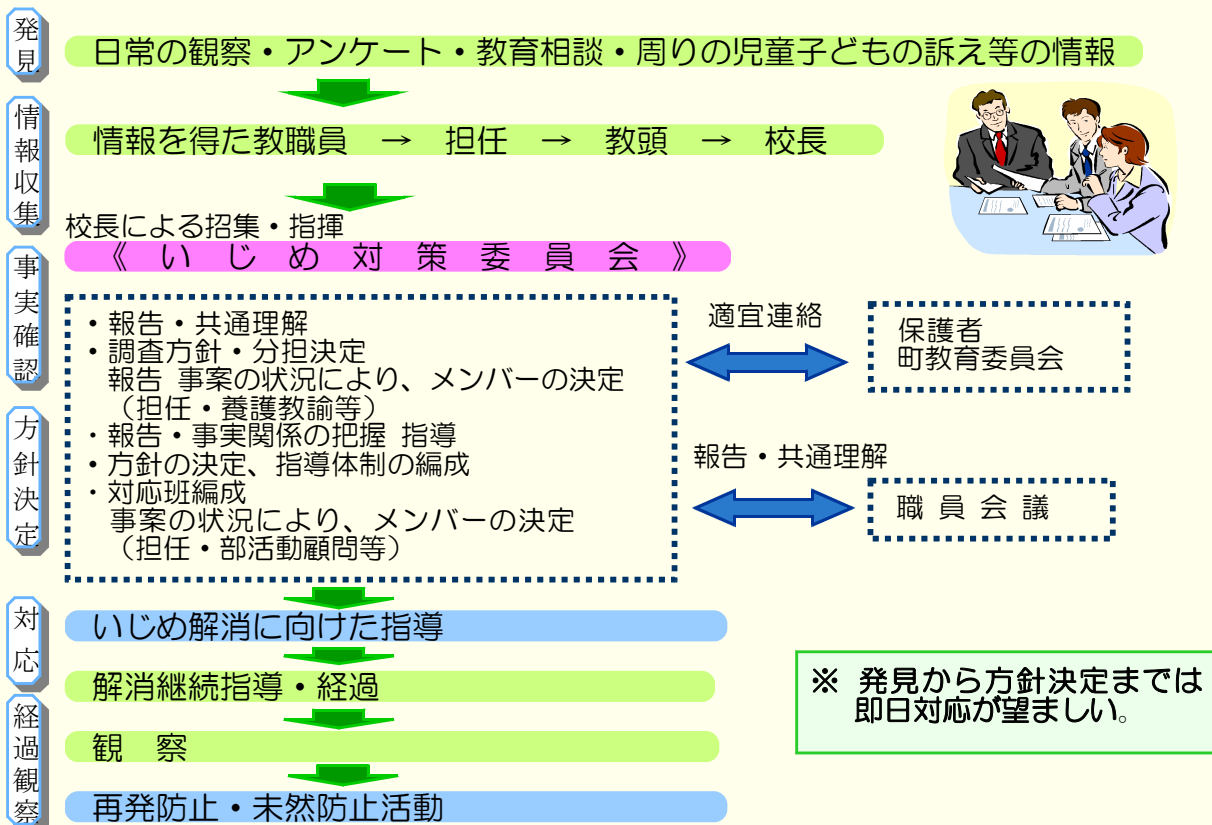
発見

日常の観察・アンケート・教育相談・周りの児童子どもの訴え等の情報

情報収集

情報を得た教職員 → 担任 → 教頭 → 校長

校長による招集・指揮

《 い じ め 対 策 委 員 会 》

事実確認

方針決定

・報告・共通理解
・調査方針・分担決定
報告 事案の状況により、メンバーの決定
（担任・養護教諭等）
・報告・事実関係の把握 指導
・方針の決定、指導体制の編成
・対応班編成
事案の状況により、メンバーの決定
（担任・部活動顧問等）

適宜連絡

保護者
町教育委員会

報告・共通理解

職 員 会 議

対応

いじめ解消に向けた指導

経過観察

解消継続指導・経過

観 察

再発防止・未然防止活動

※ 発見から方針決定までは
即日対応が望ましい。